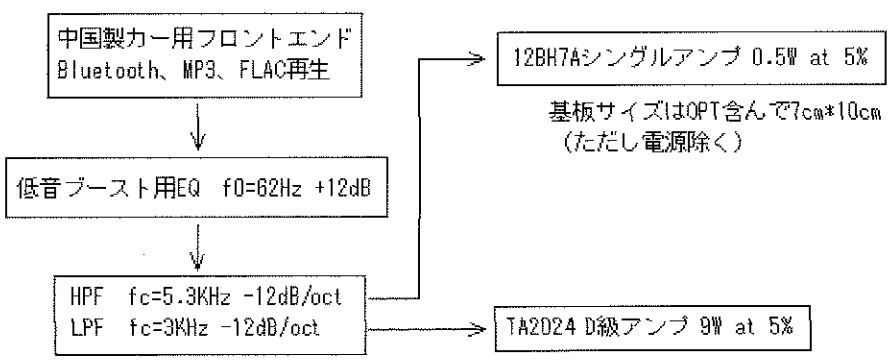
中国製カー用フロントエンド
Bluetooth、MP3、FLAC再生

低音ブースト用EQ f0=62Hz +12dB

HPF fc=5.3KHz -12dB/oct
LPF fc=3KHz -12dB/oct

12BH7Aシングルアンプ 0.5W at 5%

基板サイズはOPT含んで7cm*10cm
（ただし電源除く）

TA2024 D級アンプ 9W at 5%